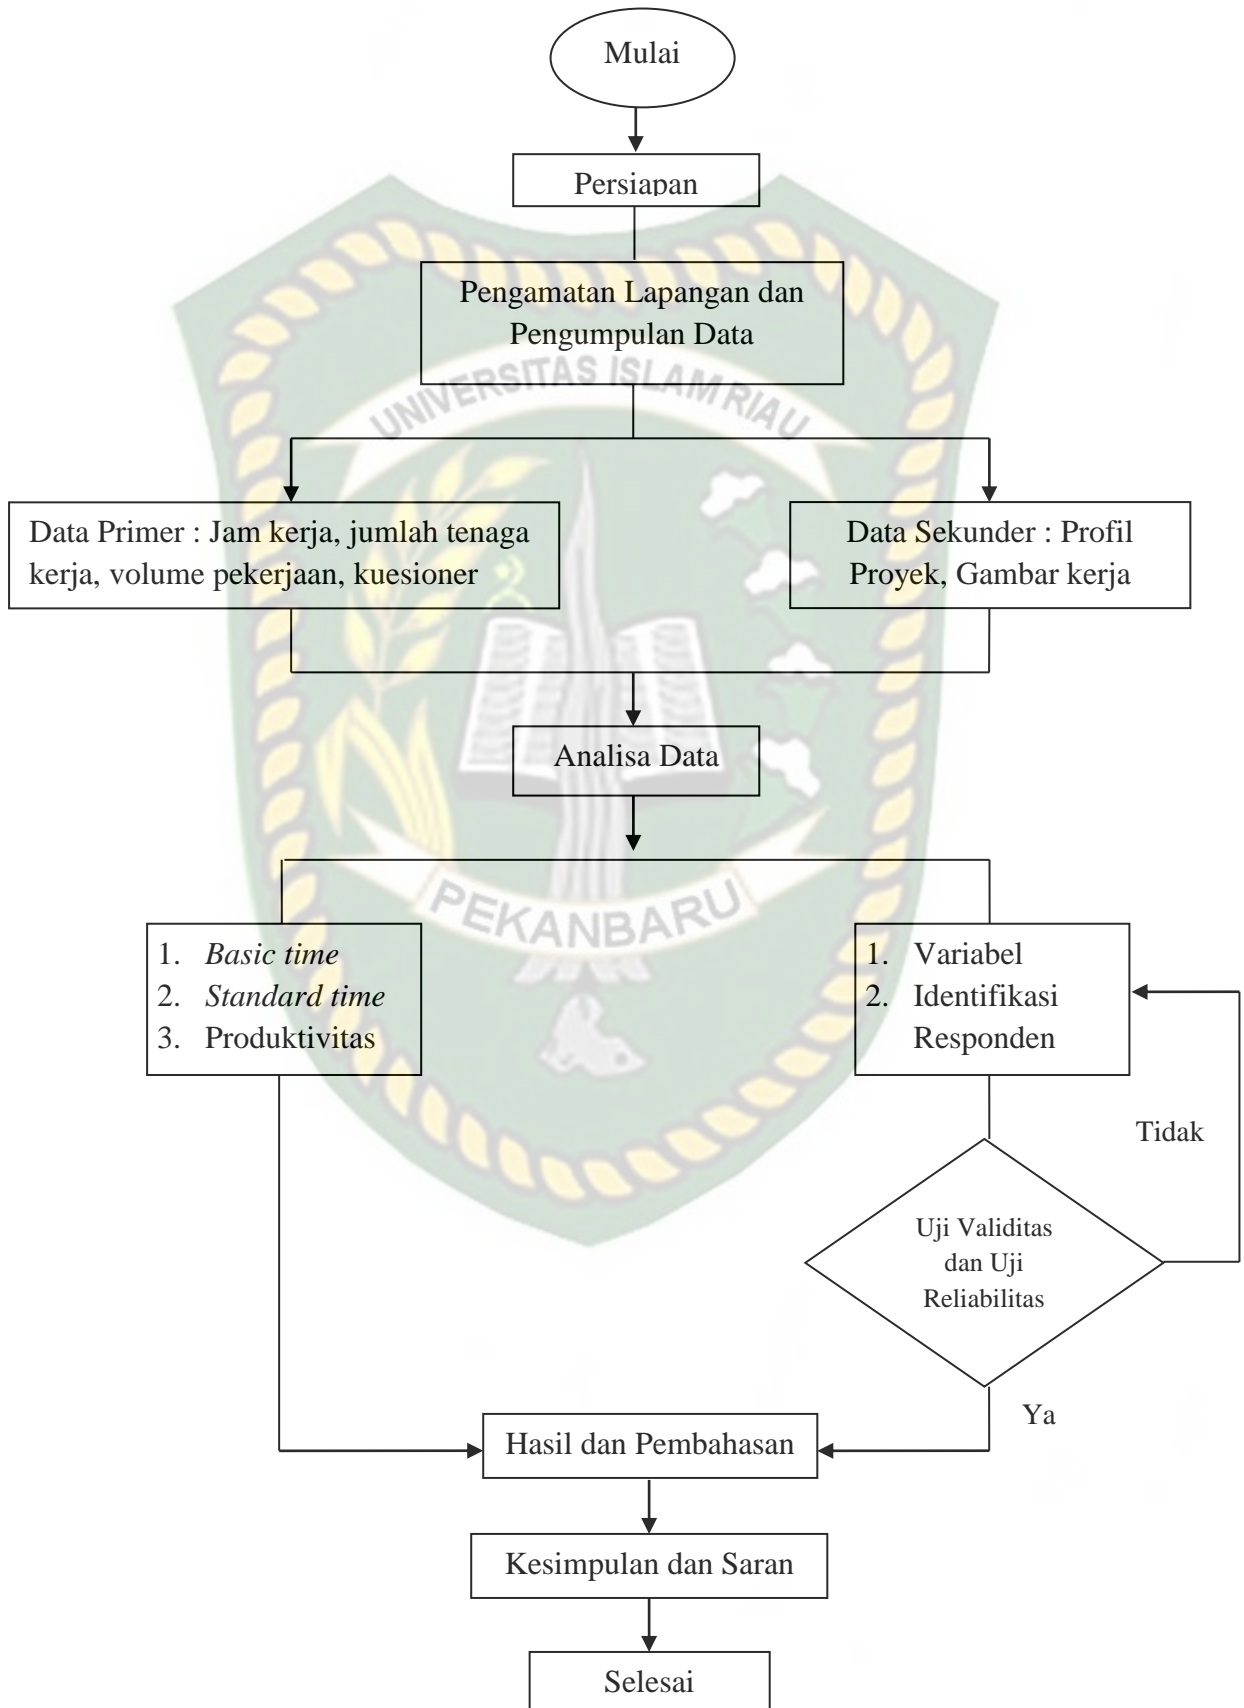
Mulai

Persiapan

Pengamatan Lapangan dan Pengumpulan Data

UNIVERSITAS ISLAM RIAU

Data Primer : Jam kerja, jumlah tenaga kerja, volume pekerjaan, kuesioner

Data Sekunder : Profil Proyek, Gambar kerja

Analisa Data

PEKANBARU

1. *Basic time*
2. *Standard time*
3. Produktivitas

1. Variabel
2. Identifikasi Responden

Tidak

Uji Validitas dan Uji Reliabilitas

Ya

Hasil dan Pembahasan

Kesimpulan dan Saran

Selesai